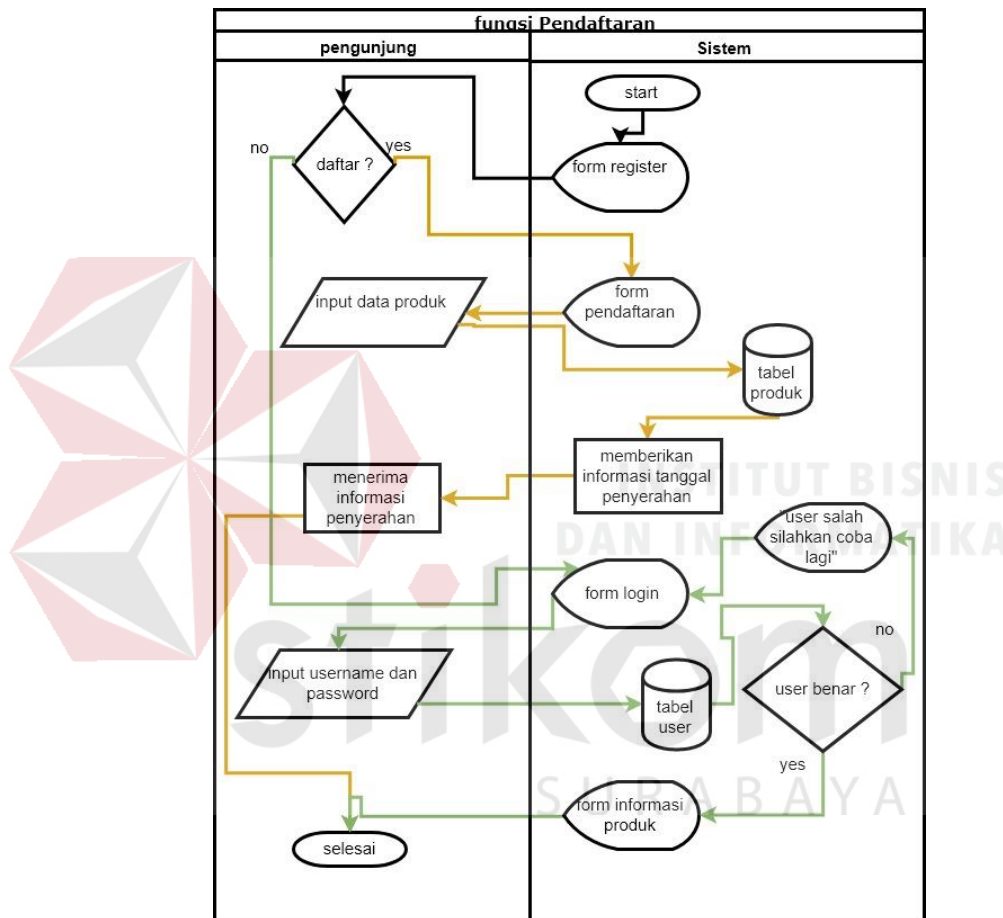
fungsi Pendaftaran

pengunjung

Sistem

start

no

daftar ?

yes

form register

input data produk

form pendaftaran

tabel produk

memberikan informasi tanggal penyerahan

menerima informasi penyerahan

"user salah silahkan coba lagi"

form login

no

input username dan password

tabel user

user benar ?

yes

form informasi produk

selesai

INSTITUT BISNIS DAN INFORMATIKA

stikom

SURABAYA